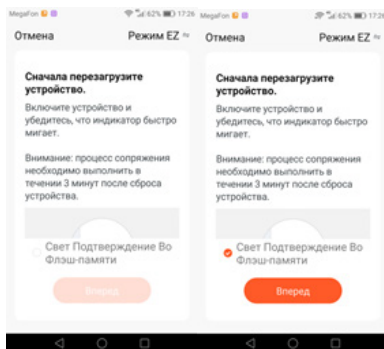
MegaFon 62% 17:26

Отмена Режим EZ

Сначала перезагрузите устройство.

Включите устройство и убедитесь, что индикатор быстро мигает.

Внимание: процесс сопряжения необходимо выполнить в течении 3 минут после сброса устройства.

Свет Подтверждение Во Флэш-памяти

Вперед

MegaFon 62% 17:26

Отмена Режим EZ

Сначала перезагрузите устройство.

Включите устройство и убедитесь, что индикатор быстро мигает.

Внимание: процесс сопряжения необходимо выполнить в течении 3 минут после сброса устройства.

Свет Подтверждение Во Флэш-памяти

Вперед